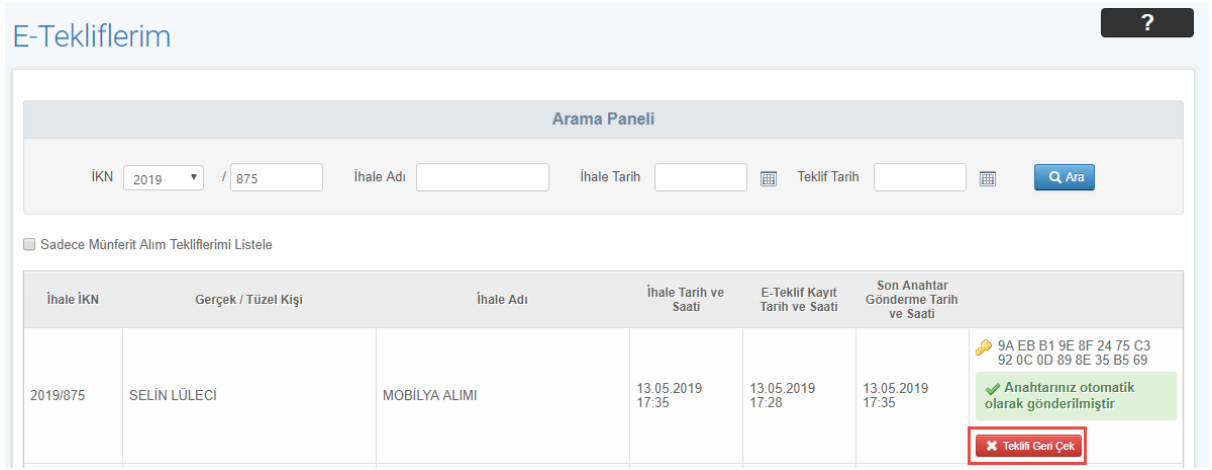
E-Tekliflerim

?

Arama Paneli

İKN 2019 / 875 İhale Adı İhale Tarih Teklif Tarih Ara

Sadece Münferit Alım Tekliflerimi Listele

| İhale İKN | Gerçek / Tüzel Kişi | İhale Adı | İhale Tarih ve Saati | E-Teklif Kayıt Tarih ve Saati | Son Anahtar Gönderme Tarih ve Saati | |
|---|---|---|---|---|---|---|
| 2019/875 | SELİN LÜLECİ | MOBİLYA ALIMI | 13.05.2019 17:35 | 13.05.2019 17:28 | 13.05.2019 17:35 | 9A EB B1 9E 8F 24 75 C3 92 0C 0D 89 8E 35 B5 69 Anahtarınız otomatik olarak gönderilmiştir Teklifi Geri Çek |